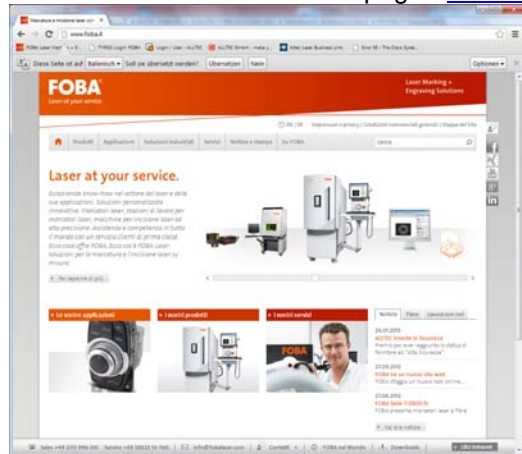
Marcatura e incisione laser con

www.foba.it

Diese Seite ist auf Italienisch Soll sie übersetzt werden? Übersetzen Nein Optionen

FOBA
Laser at your service

Laser Marking + Engraving Solutions

Prodotti Applicazioni Soluzioni industriali Servizi Notizie e stampa Su FOBA

cerca

Laser at your service.

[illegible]

Per saperne di più

Le nostre applicazioni

I nostri prodotti

I nostri servizi

FOBA

Notizie Fiere Lavora con noi

24.01.2013
ALLTEC Investe in Sicurezza

27.06.2012
FOBA ha un nuovo sito web

27.06.2012
FOBA Serie Y.0800 N

Per più notizie

Sales +49 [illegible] Service +49 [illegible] info@fobalaser.com Contatti FOBA nel Mondo Downloads